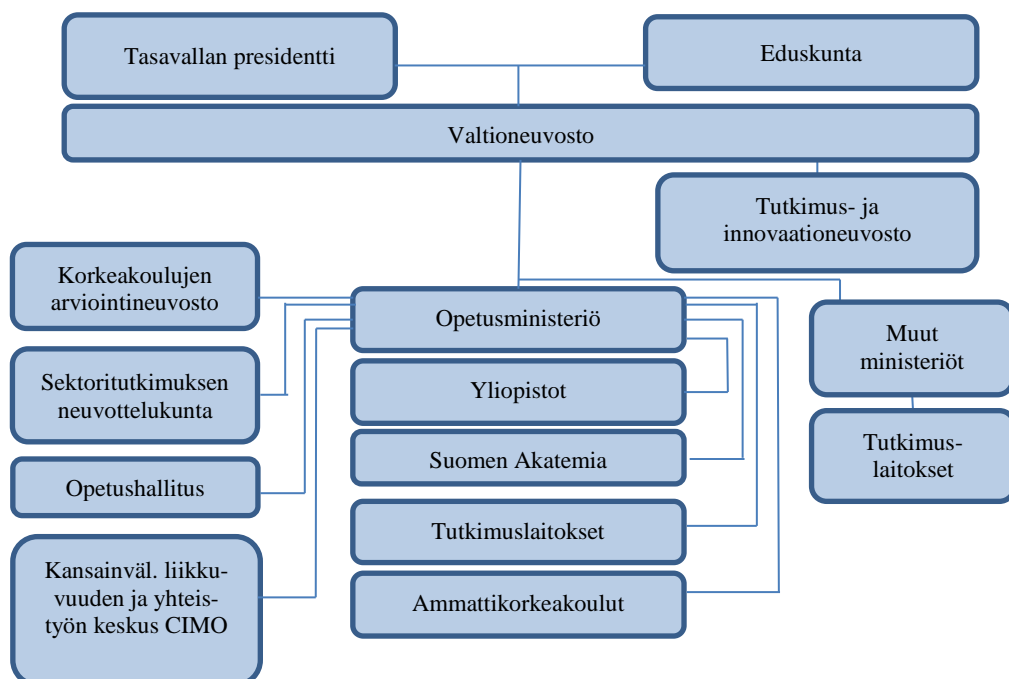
Tasavallan presidentti

Eduskunta

Valtioneuvosto

Tutkimus- ja innovaationeuvosto

Korkeakoulujen arviointineuvosto

Opetusministeriö

Muut ministeriöt

Sektoritutkimuksen neuvottelukunta

Yliopistot

Tutkimus-laitokset

Suomen Akatemia

Opetushallitus

Tutkimuslaitokset

Kansainväl. liikkuvuuden ja yhteistyön keskus CIMO

Ammattikorkeakoulut